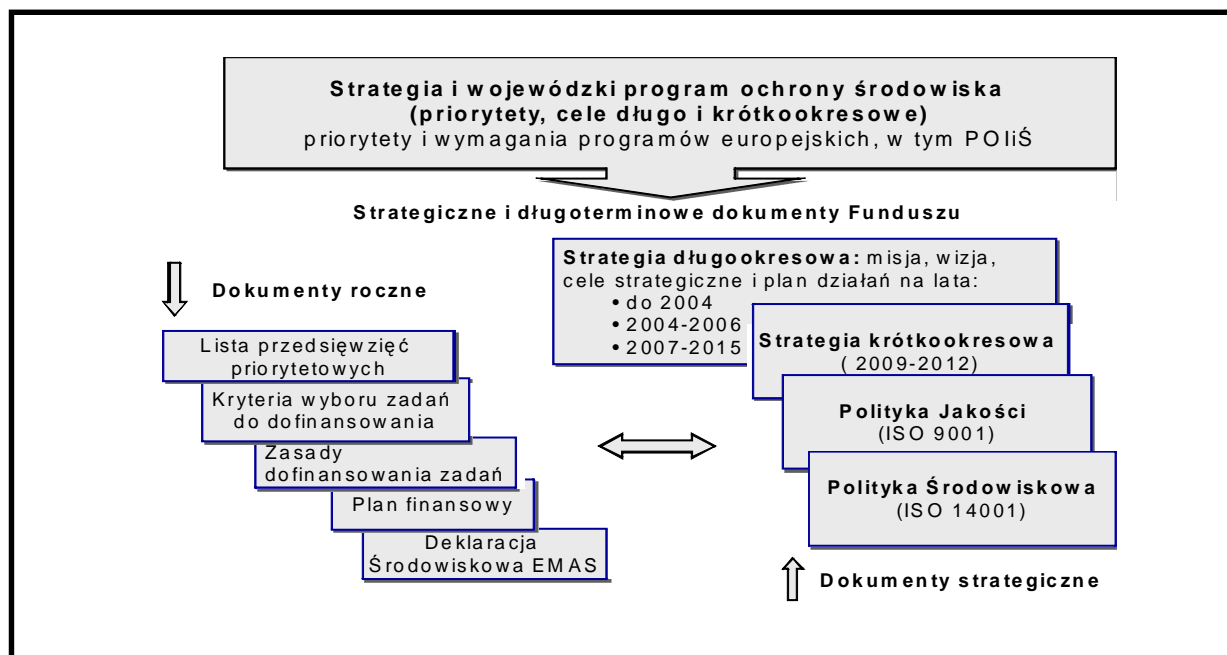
Strategia i wojewódzki program ochrony środowiska
(priorytety, cele długo i krótkookresowe)
priorytety i wymagania programów europejskich, w tym POIiŚ

Strategiczne i długoterminowe dokumenty Funduszu

Dokumenty roczne

Lista przedsięwzięć priorytetowych

Kryteria wyboru zadań do dofinansowania

Zasady dofinansowania zadań

Plan finansowy

Deklaracja Środowiskowa EMAS

Strategia długookresowa: misja, wizja, cele strategiczne i plan działań na lata:
• do 2004
• 2004-2006
• 2007-2015

Strategia krótkookresowa
( 2009-2012)

Polityka Jakości
(ISO 9001)

Polityka Środowiskowa
(ISO 14001)

Dokumenty strategiczne